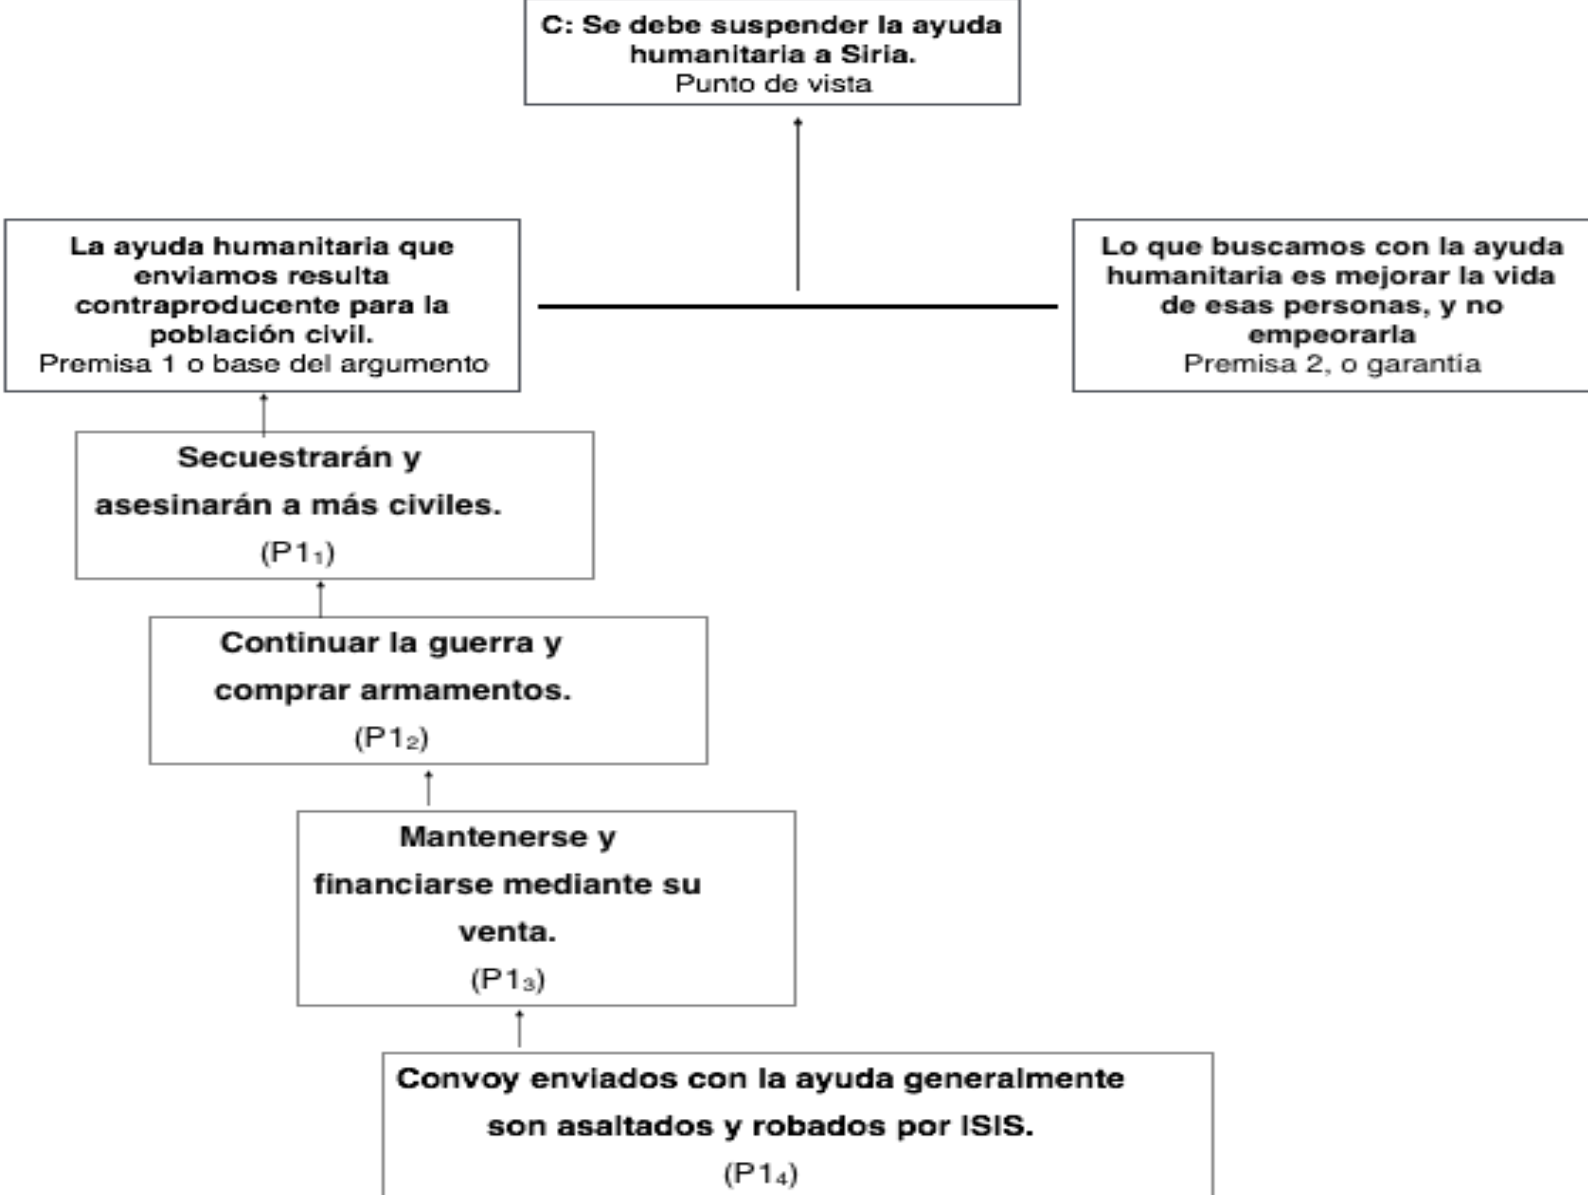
C: Se debe suspender la ayuda humanitaria a Siria.
Punto de vista

La ayuda humanitaria que enviamos resulta contraproducente para la población civil.
Premisa 1 o base del argumento

Lo que buscamos con la ayuda humanitaria es mejorar la vida de esas personas, y no empeorarla
Premisa 2, o garantía

Secuestrarán y asesinarán a más civiles.
($P1_1$)

Continuar la guerra y comprar armamentos.
($P1_2$)

Mantenerse y financiarse mediante su venta.
($P1_3$)

Convoy enviados con la ayuda generalmente son asaltados y robados por ISIS.
($P1_4$)